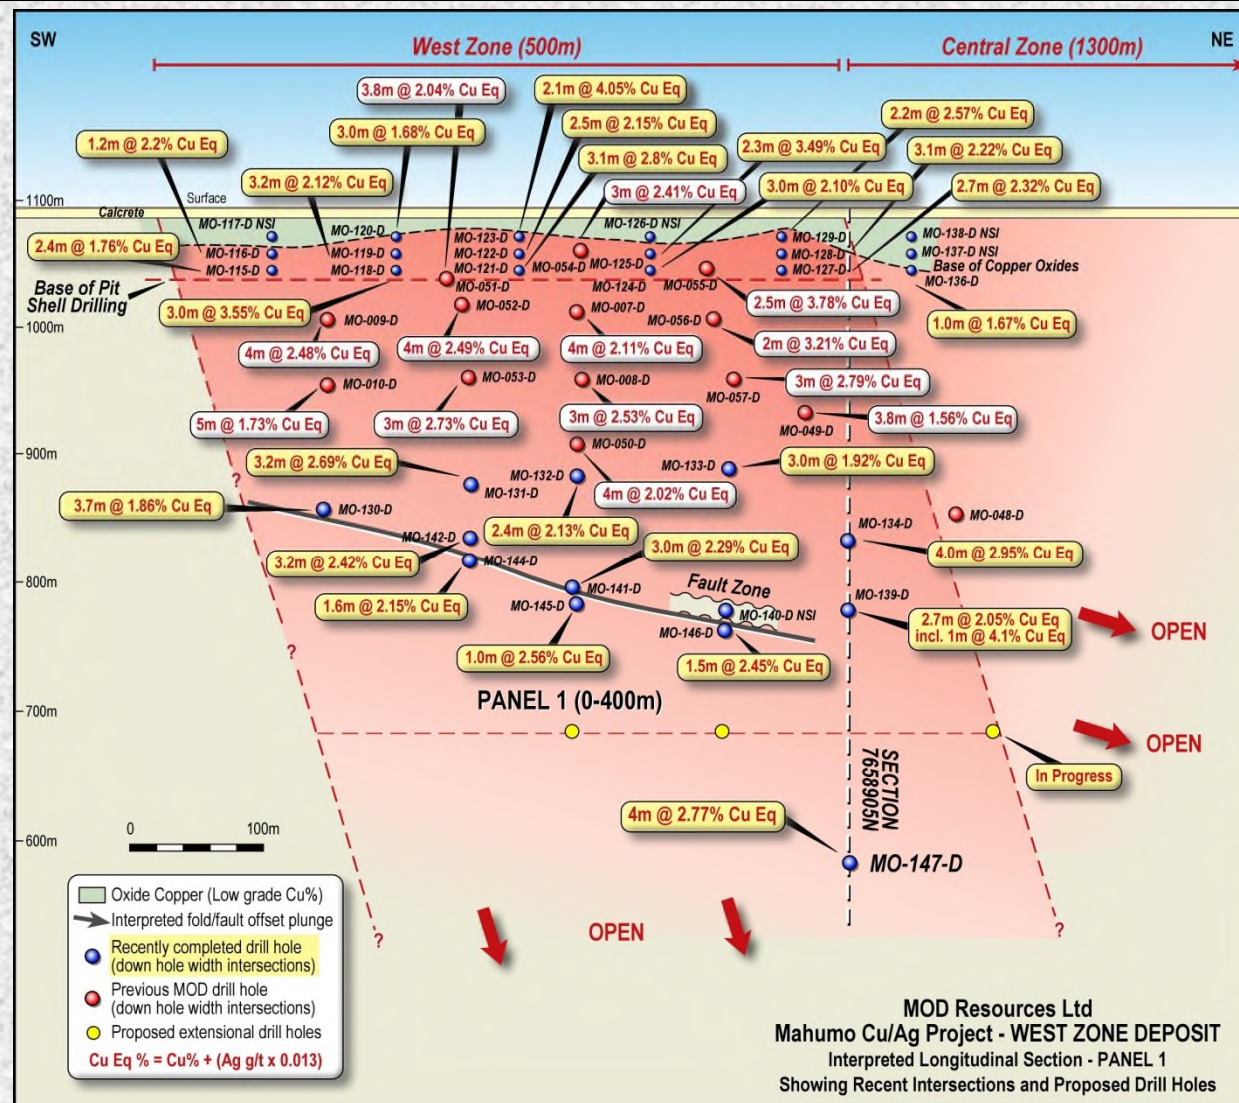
SW

West Zone (500m)

Central Zone (1300m)

NE

3.8m @ 2.04% Cu Eq
2.1m @ 4.05% Cu Eq
2.5m @ 2.15% Cu Eq
3.0m @ 1.68% Cu Eq
1.2m @ 2.2% Cu Eq
3.1m @ 2.8% Cu Eq
2.3m @ 3.49% Cu Eq
2.2m @ 2.57% Cu Eq
3.1m @ 2.22% Cu Eq
3.2m @ 2.12% Cu Eq
3m @ 2.41% Cu Eq
3.0m @ 2.10% Cu Eq
2.7m @ 2.32% Cu Eq

1100m
Calcrete
Surface
MO-117-D NSI
MO-120-D
MO-123-D
MO-126-D NSI
MO-129-D
MO-138-D NSI
2.4m @ 1.76% Cu Eq
MO-116-D
MO-119-D
MO-122-D
MO-128-D
MO-137-D NSI
MO-115-D
MO-118-D
MO-121-D
MO-054-D
MO-125-D
MO-127-D
Base of Copper Oxides
MO-136-D
MO-051-D
MO-124-D
MO-055-D
Base of Pit Shell Drilling
MO-052-D
MO-007-D
2.5m @ 3.78% Cu Eq
3.0m @ 3.55% Cu Eq
MO-009-D
MO-056-D
1.0m @ 1.67% Cu Eq
1000m
4m @ 2.48% Cu Eq
4m @ 2.49% Cu Eq
4m @ 2.11% Cu Eq
2m @ 3.21% Cu Eq
MO-010-D
MO-053-D
MO-008-D
3m @ 2.79% Cu Eq
MO-057-D
5m @ 1.73% Cu Eq
3m @ 2.73% Cu Eq
3m @ 2.53% Cu Eq
3.8m @ 1.56% Cu Eq
MO-049-D
MO-050-D
900m
3.2m @ 2.69% Cu Eq
MO-132-D
MO-133-D
3.0m @ 1.92% Cu Eq
MO-131-D
4m @ 2.02% Cu Eq
?
3.7m @ 1.86% Cu Eq
MO-130-D
MO-048-D
2.4m @ 2.13% Cu Eq
MO-134-D
MO-142-D
3.0m @ 2.29% Cu Eq
4.0m @ 2.95% Cu Eq
3.2m @ 2.42% Cu Eq
MO-144-D
800m
MO-141-D
Fault Zone
MO-139-D
1.6m @ 2.15% Cu Eq
MO-145-D
MO-140-D NSI
2.7m @ 2.05% Cu Eq incl. 1m @ 4.1% Cu Eq
MO-146-D
OPEN
?
1.0m @ 2.56% Cu Eq
1.5m @ 2.45% Cu Eq
PANEL 1 (0-400m)
700m
OPEN
In Progress
SECTION 7658905N
4m @ 2.77% Cu Eq
600m
0
100m
MO-147-D

Oxide Copper (Low grade Cu%)
Interpreted fold/fault offset plunge
Recently completed drill hole (down hole width intersections)
Previous MOD drill hole (down hole width intersections)
Proposed extensional drill holes
Cu Eq % = Cu% + (Ag g/t x 0.013)

?
OPEN
?

MOD Resources Ltd
Mahumo Cu/Ag Project - WEST ZONE DEPOSIT
Interpreted Longitudinal Section - PANEL 1
Showing Recent Intersections and Proposed Drill Holes